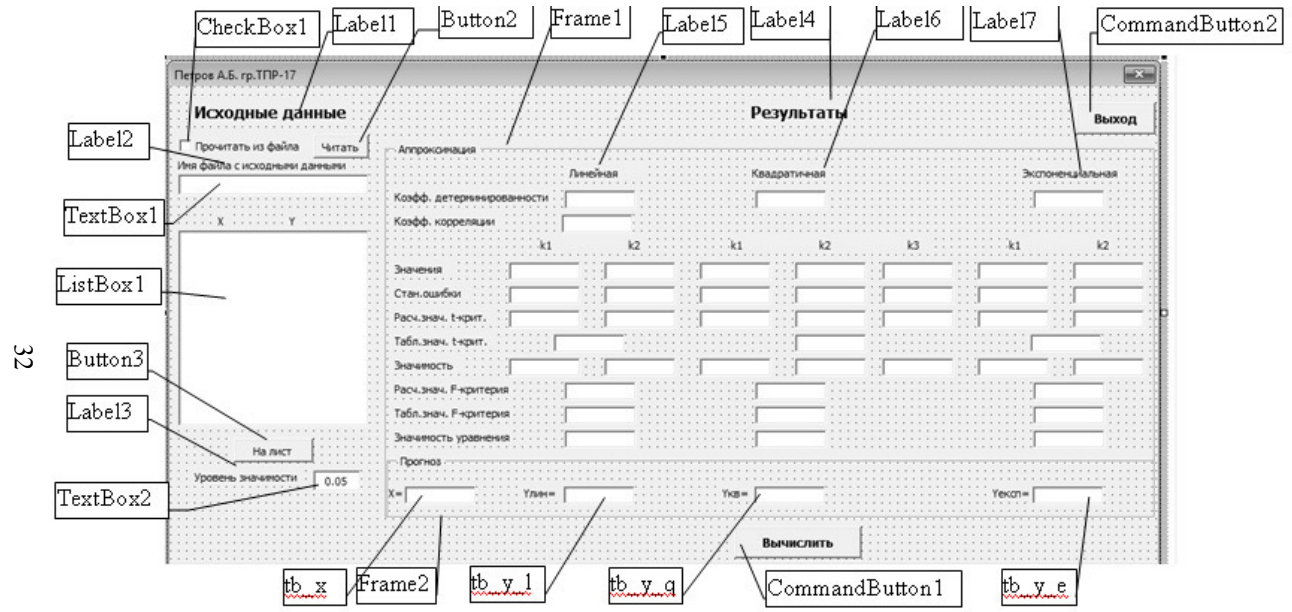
CheckBox1
Label1
Button2
Frame1
Label5
Label4
Label6
Label7
CommandButton2

Петров А.Б. гр.ТПР-17

Исходные данные
Результаты
Выход

Label2
Прочитать из файла
Читать
Имя файла с исходными данными
Аппроксимация
Линейная
Квадратичная
Экспоненциальная

TextBox1
Коэфф. детерминированности
Коэфф. корреляции
X
Y
k1
k2
k1
k2
k3
k1
k2

ListBox1
Значения
Стан.ошибки
Расч.знач. t-крит.
Табл.знач. t-крит.
Значимость
Расч.знач. F-критерия
Табл.знач. F-критерия
Значимость уравнения

32

Button3
Label3
На лист
Прогноз
TextBox2
Уровень значимости
0.05
X=
Yлин=
Yкв=
Yексп=
Вычислить

tb_x
Frame2
tb_y_l
tb_y_q
CommandButton1
tb_y_e